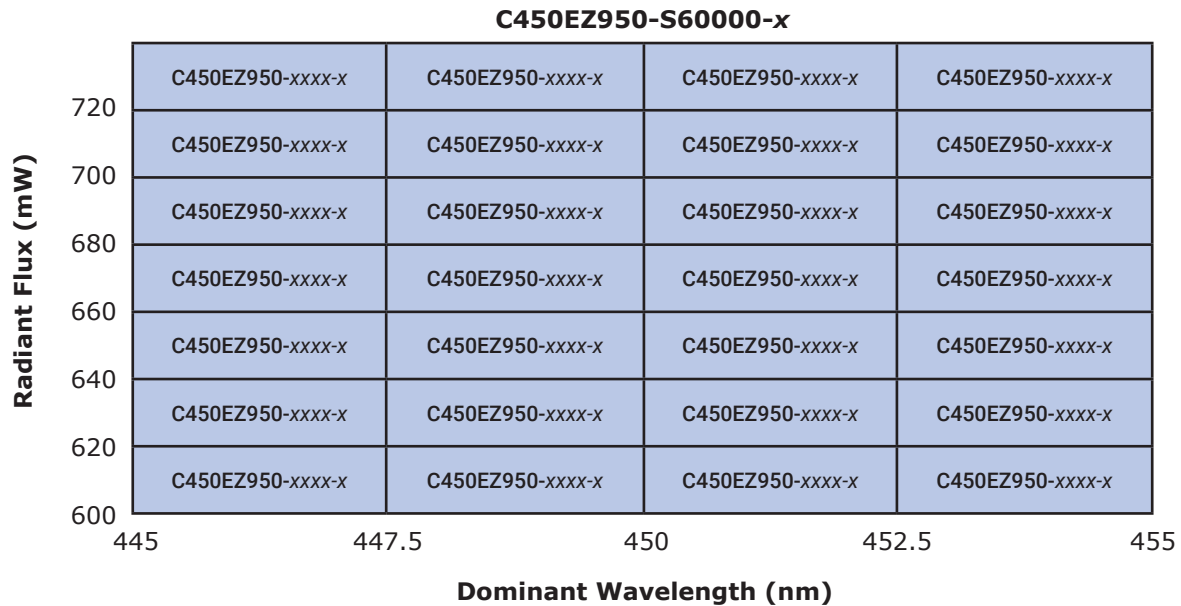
C450EZ950-S60000-*x*

| C450EZ950-*xxxx-x* | C450EZ950-*xxxx-x* | C450EZ950-*xxxx-x* | C450EZ950-*xxxx-x* |
|---|---|---|---|
| C450EZ950-*xxxx-x* | C450EZ950-*xxxx-x* | C450EZ950-*xxxx-x* | C450EZ950-*xxxx-x* |
| C450EZ950-*xxxx-x* | C450EZ950-*xxxx-x* | C450EZ950-*xxxx-x* | C450EZ950-*xxxx-x* |
| C450EZ950-*xxxx-x* | C450EZ950-*xxxx-x* | C450EZ950-*xxxx-x* | C450EZ950-*xxxx-x* |
| C450EZ950-*xxxx-x* | C450EZ950-*xxxx-x* | C450EZ950-*xxxx-x* | C450EZ950-*xxxx-x* |
| C450EZ950-*xxxx-x* | C450EZ950-*xxxx-x* | C450EZ950-*xxxx-x* | C450EZ950-*xxxx-x* |
| C450EZ950-*xxxx-x* | C450EZ950-*xxxx-x* | C450EZ950-*xxxx-x* | C450EZ950-*xxxx-x* |

Radiant Flux (mW)

720
700
680
660
640
620
600

445 447.5 450 452.5 455

Dominant Wavelength (nm)